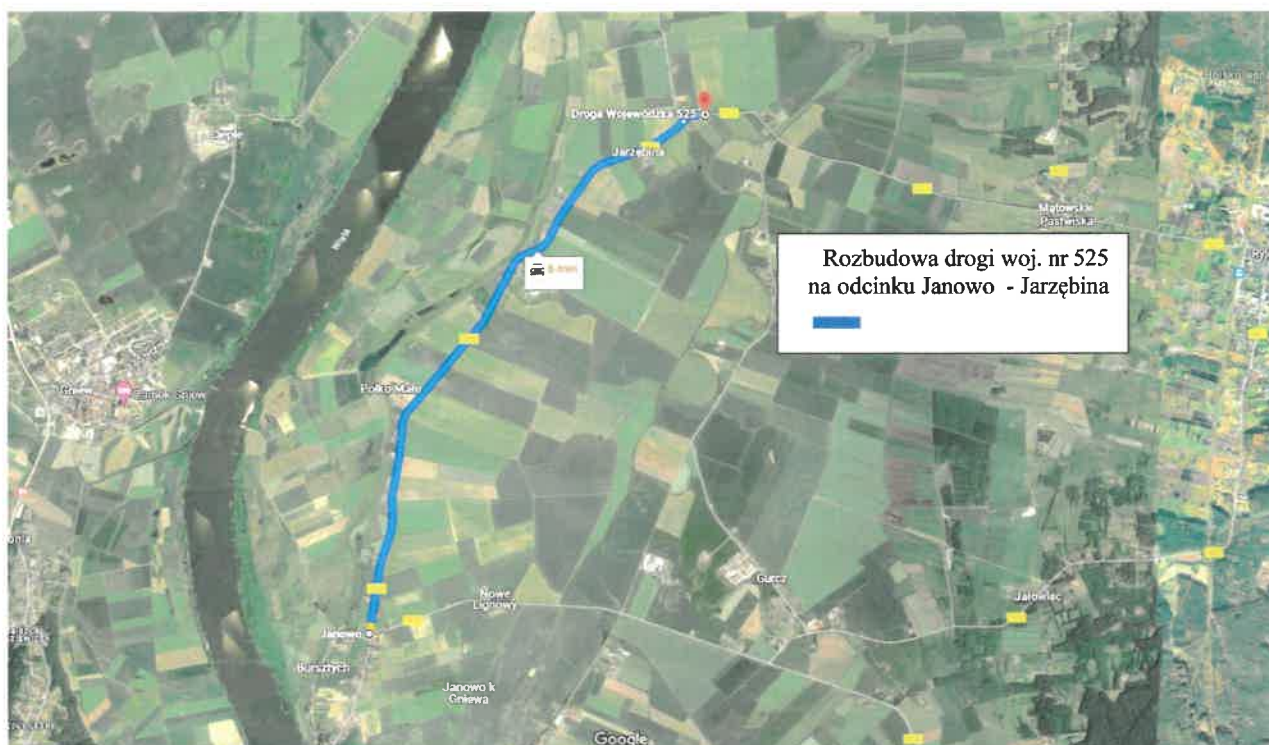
Droga Wojewódzka 525

Jarzębina

Rozbudowa drogi woj. nr 525 na odcinku Janowo - Jarzębina

6 min

Wisła

Małowskie Pastwiska

Polko Małe

Gniew

Zamek Gniew

Nowe Lignowy

Janowo

Gurcz

Jałowiec

Janowo k Gniewa

Google